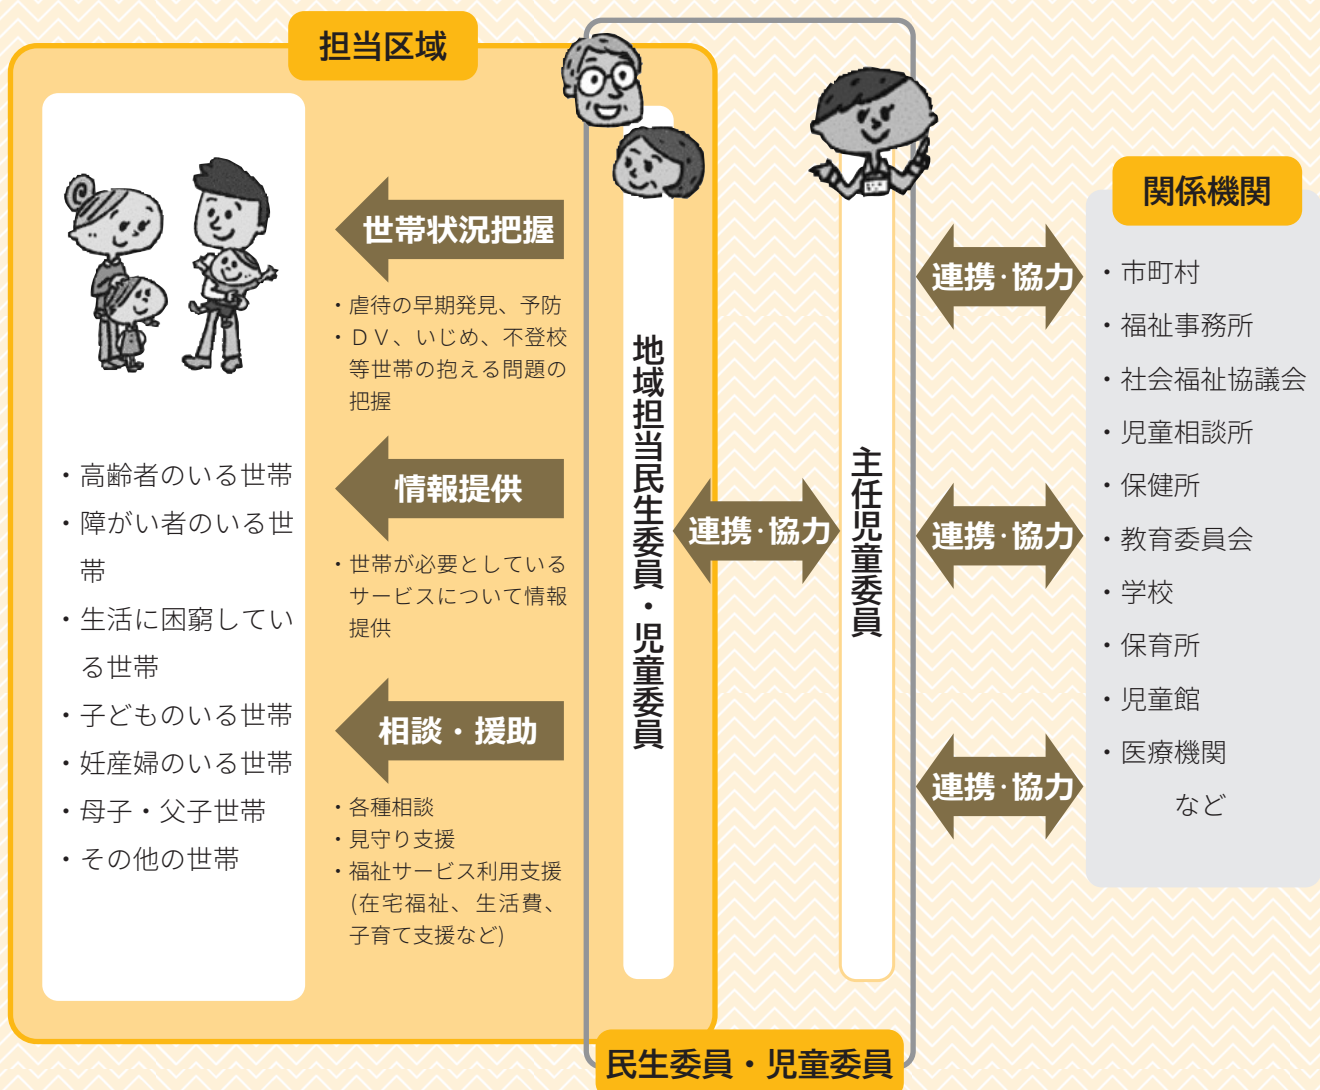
担当区域

・高齢者のいる世帯
・障がい者のいる世帯
・生活に困窮している世帯
・子どものいる世帯
・妊産婦のいる世帯
・母子・父子世帯
・その他の世帯

世帯状況把握

・虐待の早期発見、予防
・ＤＶ、いじめ、不登校等世帯の抱える問題の把握

情報提供

・世帯が必要としているサービスについて情報提供

相談・援助

・各種相談
・見守り支援
・福祉サービス利用支援（在宅福祉、生活費、子育て支援など）

地域担当民生委員・児童委員

連携･協力

主任児童委員

連携･協力

連携･協力

連携･協力

関係機関

・市町村
・福祉事務所
・社会福祉協議会
・児童相談所
・保健所
・教育委員会
・学校
・保育所
・児童館
・医療機関
など

民生委員・児童委員